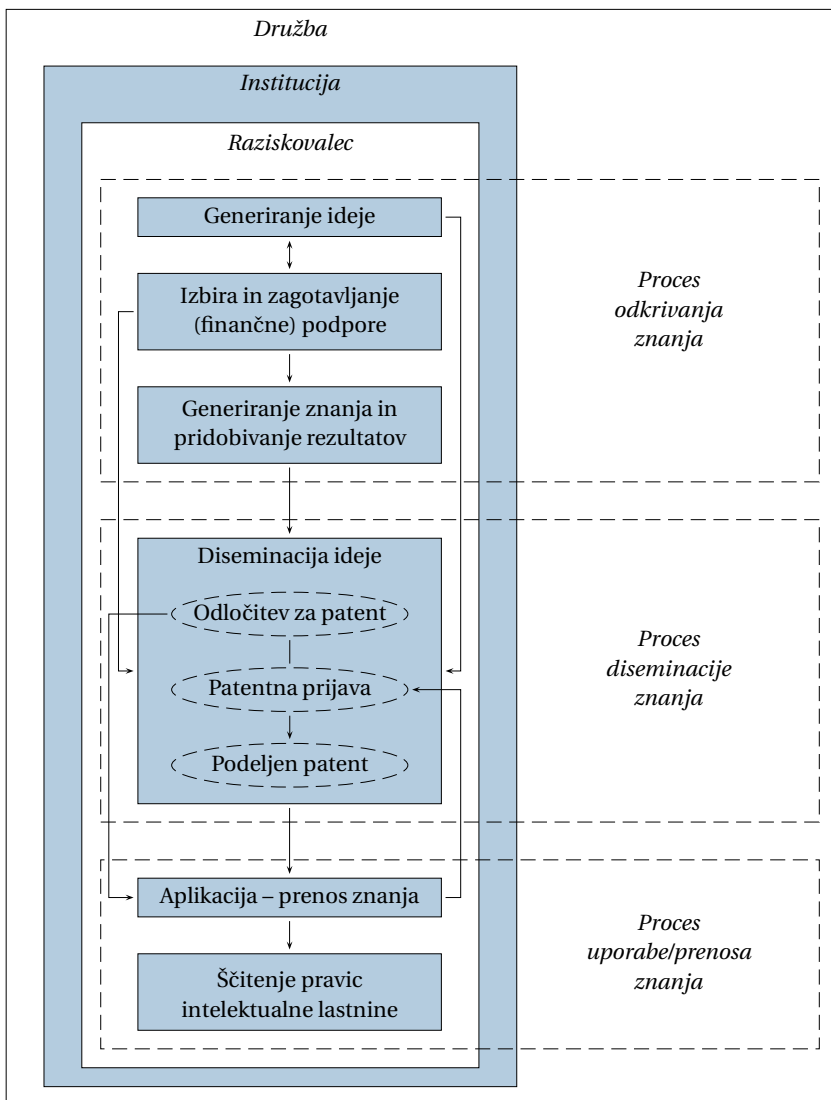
Družba

Institucija

Raziskovalec

Generiranje ideje

Izbira in zagotavljanje (finančne) podpore

Generiranje znanja in pridobivanje rezultatov

Proces odkrivanja znanja

Diseminacija ideje

Odločitev za patent

Patentna prijava

Podeljen patent

Proces diseminacije znanja

Aplikacija – prenos znanja

Ščitenje pravic intelektualne lastnine

Proces uporabe/prenosa znanja